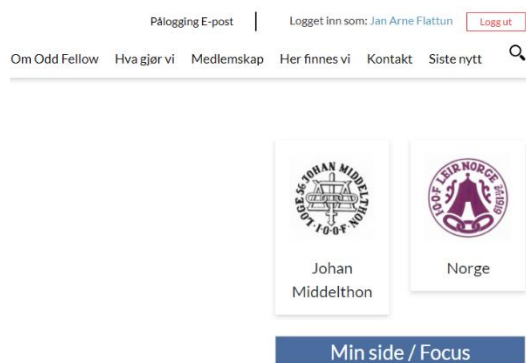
Pålogging E-post | Logget inn som: Jan Arne Flattun Logg ut

Om Odd Fellow Hva gjør vi Medlemskap Her finnes vi Kontakt Siste nytt

LOGE 56 JOHAN MIDDELTHON I.O.O.F.

Johan Middelthon

IOOF LEIR NORGE 1919

Norge

Min side / Focus